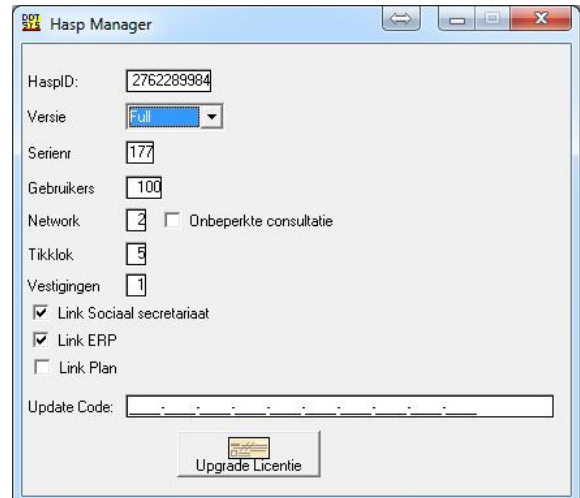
DDT SYS Hasp Manager

HaspID: 2762289984

Versie Full

Serienr 177

Gebruikers 100

Network 2 Onbeperkte consultatie

Tikklok 5

Vestigingen 1

Link Sociaal secretariaat

Link ERP

Link Plan

Update Code: ____-____-____-____-____-____-____-____-____-____

Upgrade Licentie